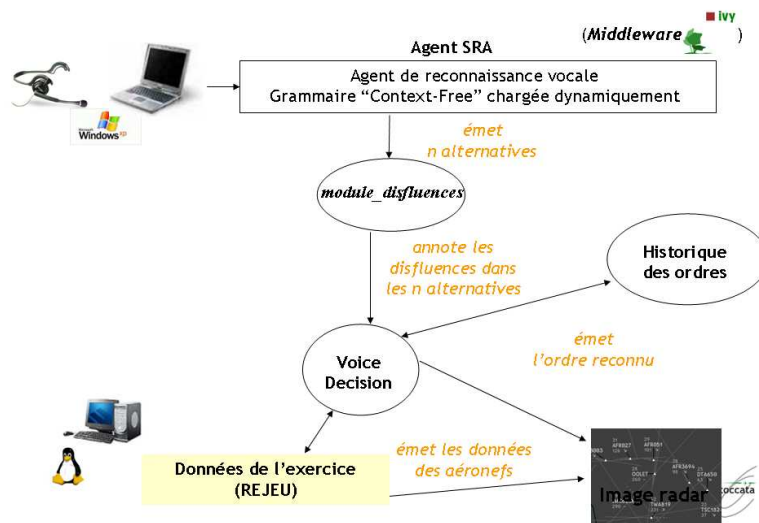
ivy
(Middleware )

Agent SRA

Agent de reconnaissance vocale
Grammaire “Context-Free” chargée dynamiquement

Windows XP

émet
n alternatives

module_disfluences

annote les
disfluences dans
les n alternatives

Historique
des ordres

émet
l’ordre reconnu

Voice
Decision

émet les données
des aéronefs

Données de l’exercice
(REJEU)

Image radar

roccata